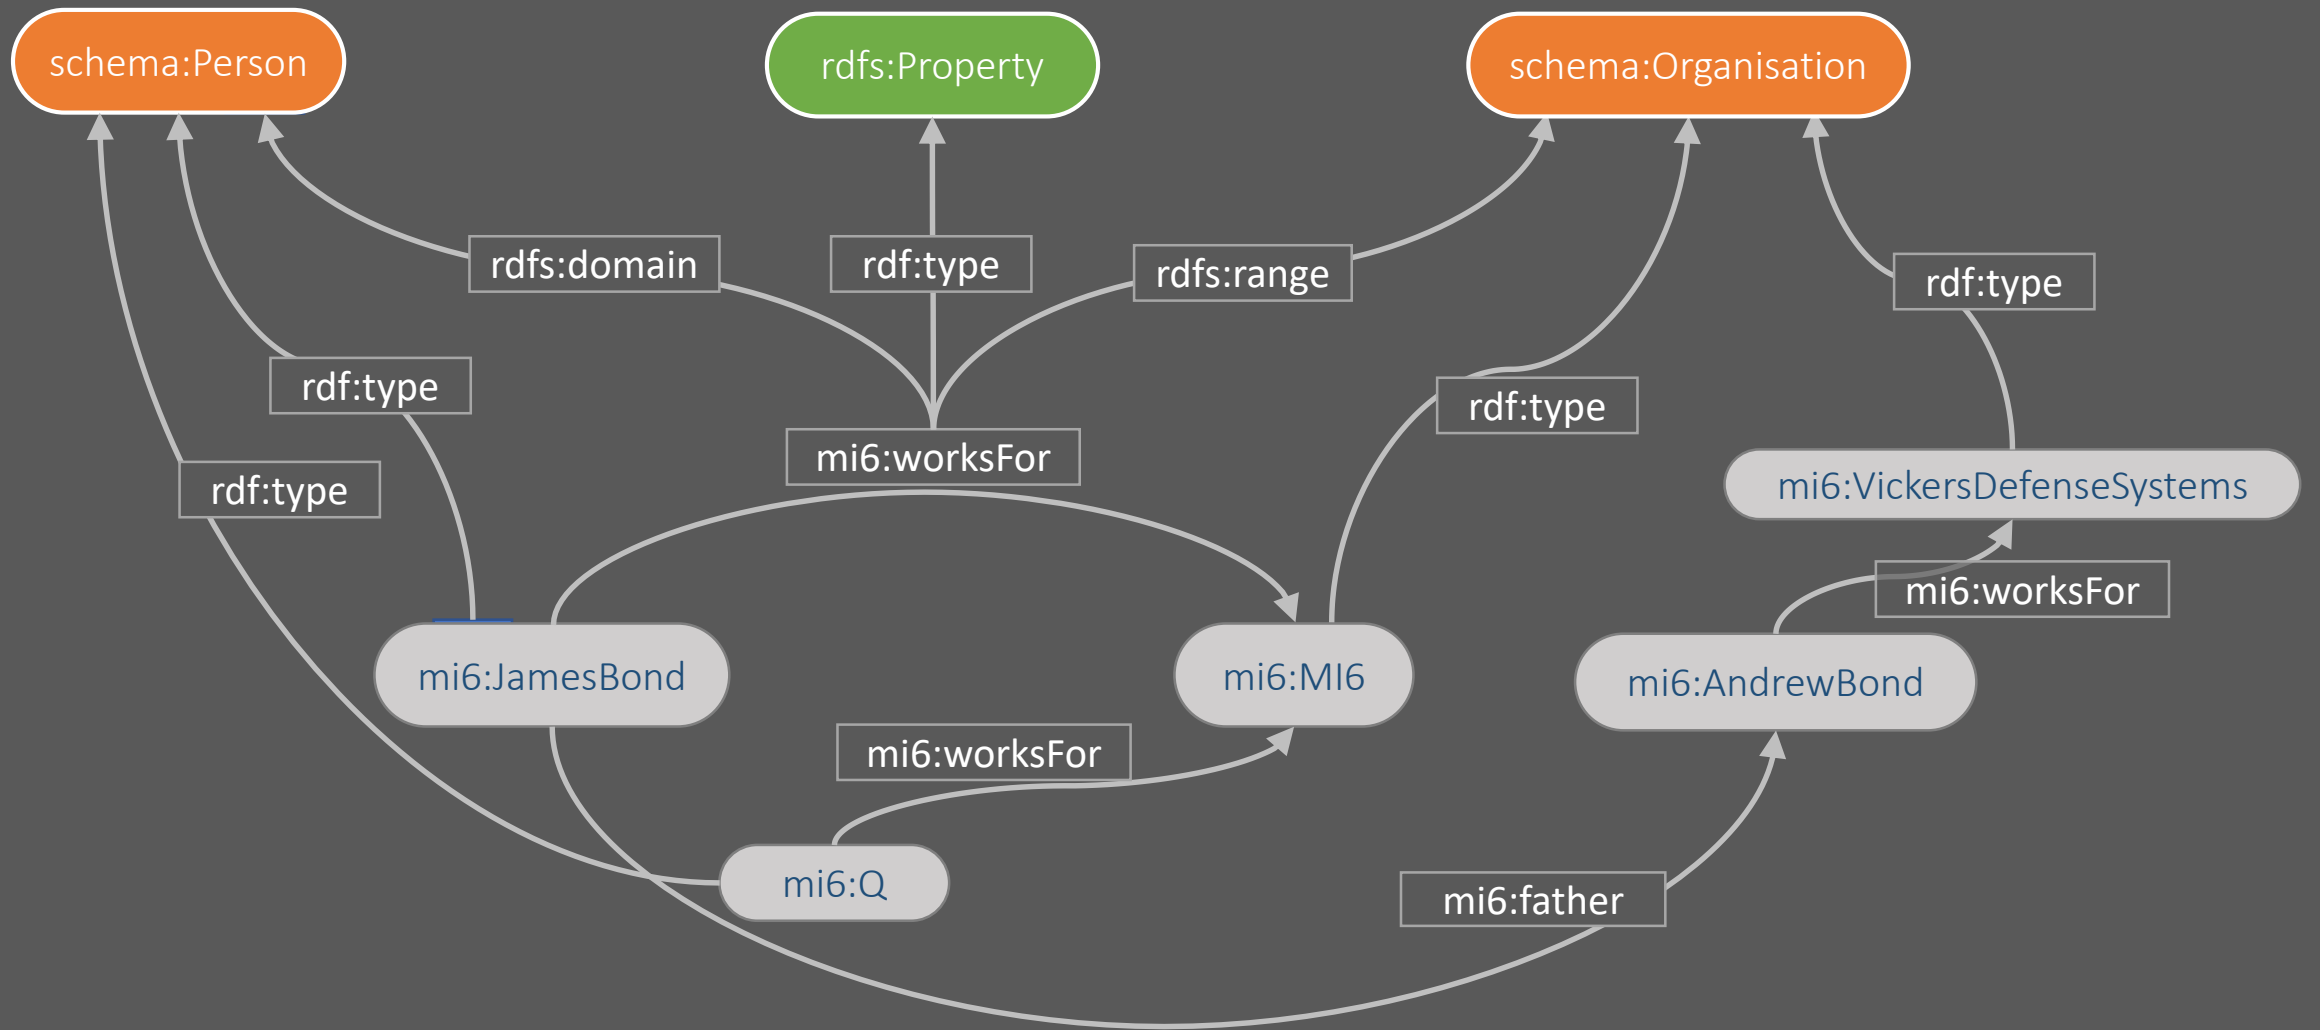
schema:Person

rdfs:Property

schema:Organisation

rdfs:domain

rdf:type

rdfs:range

rdf:type

rdf:type

rdf:type

mi6:worksFor

rdf:type

mi6:VickersDefenseSystems

mi6:worksFor

mi6:JamesBond

mi6:MI6

mi6:AndrewBond

mi6:worksFor

mi6:Q

mi6:father